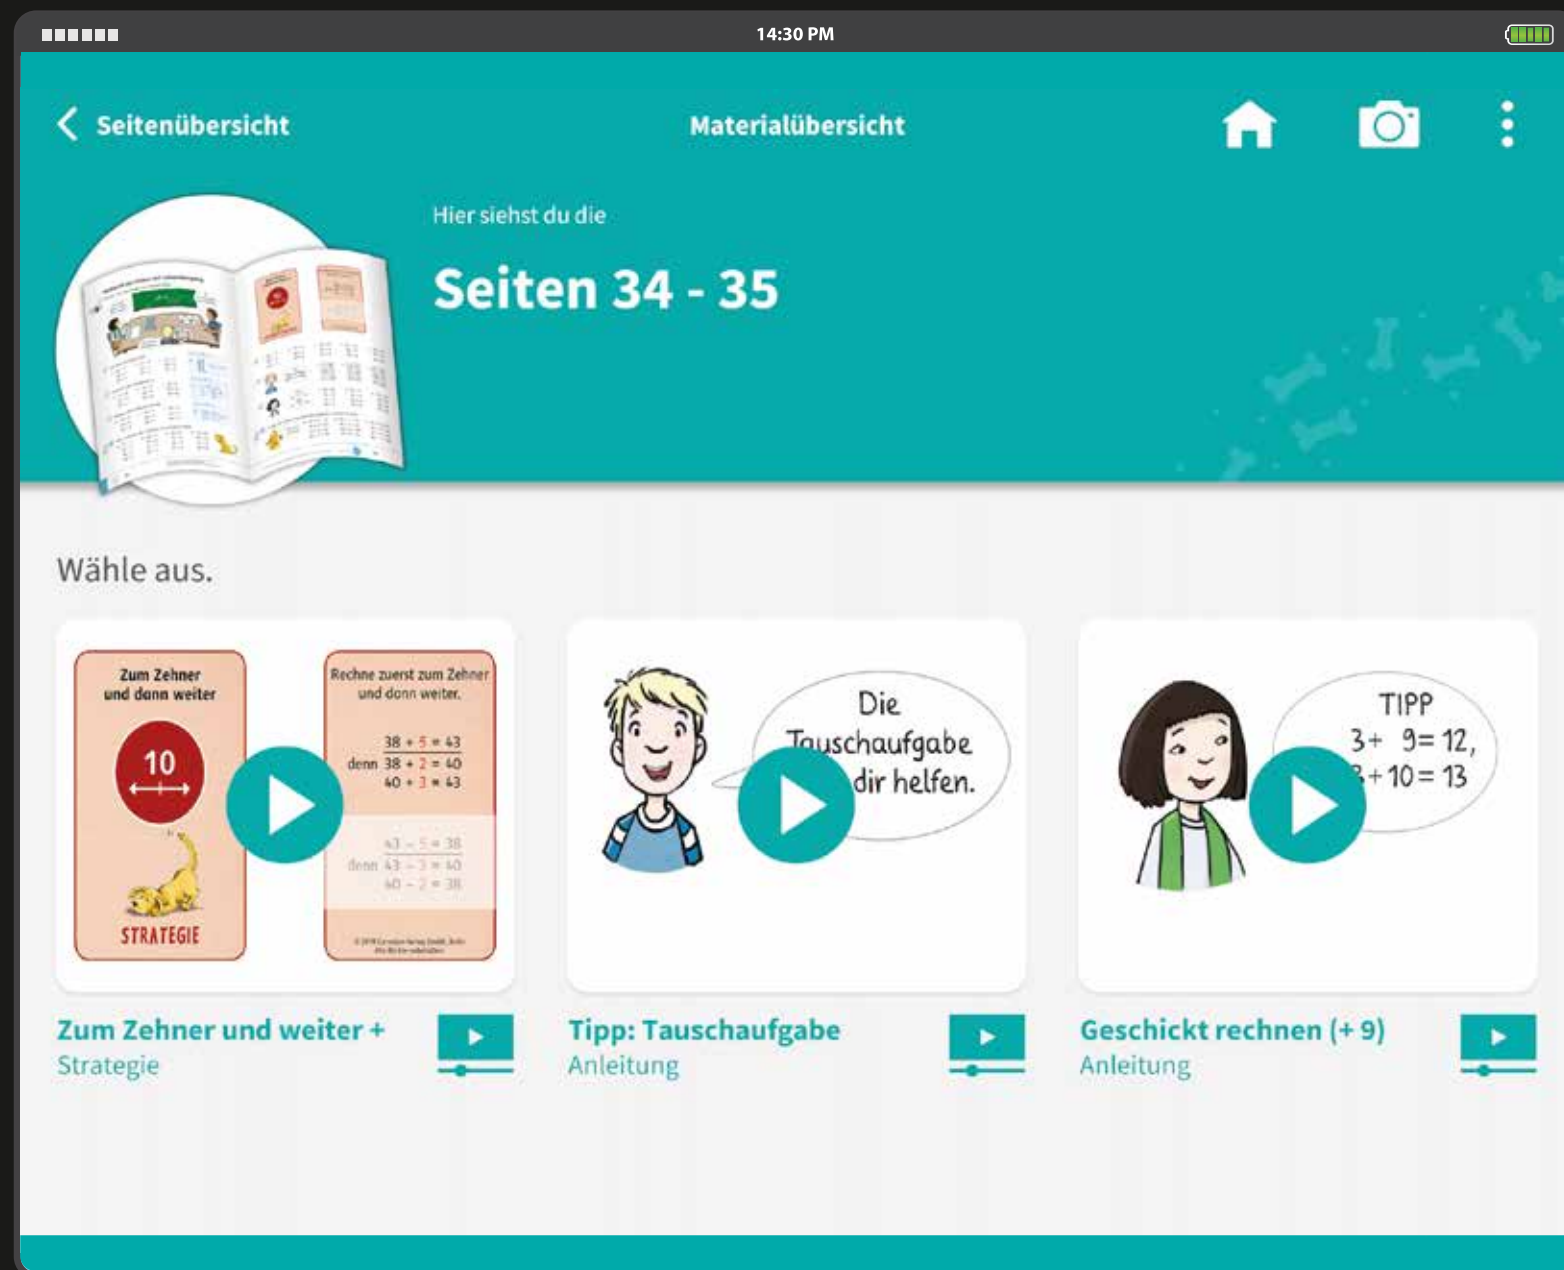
14:30 PM

Seitenübersicht

Materialübersicht

Hier siehst du die

Seiten 34 - 35

Wähle aus.

Zum Zehner und dann weiter

10

STRATEGIE

Rechne zuerst zum Zehner und dann weiter.

38 + 5 = 43
denn 38 + 2 = 40
40 + 3 = 43

43 − 5 = 38
denn 43 − 3 = 40
40 − 2 = 38

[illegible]

Zum Zehner und weiter +
Strategie

Die Tauschaufgabe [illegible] dir helfen.

Tipp: Tauschaufgabe
Anleitung

TIPP
3 + 9 = 12,
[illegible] + 10 = 13

Geschickt rechnen (+ 9)
Anleitung